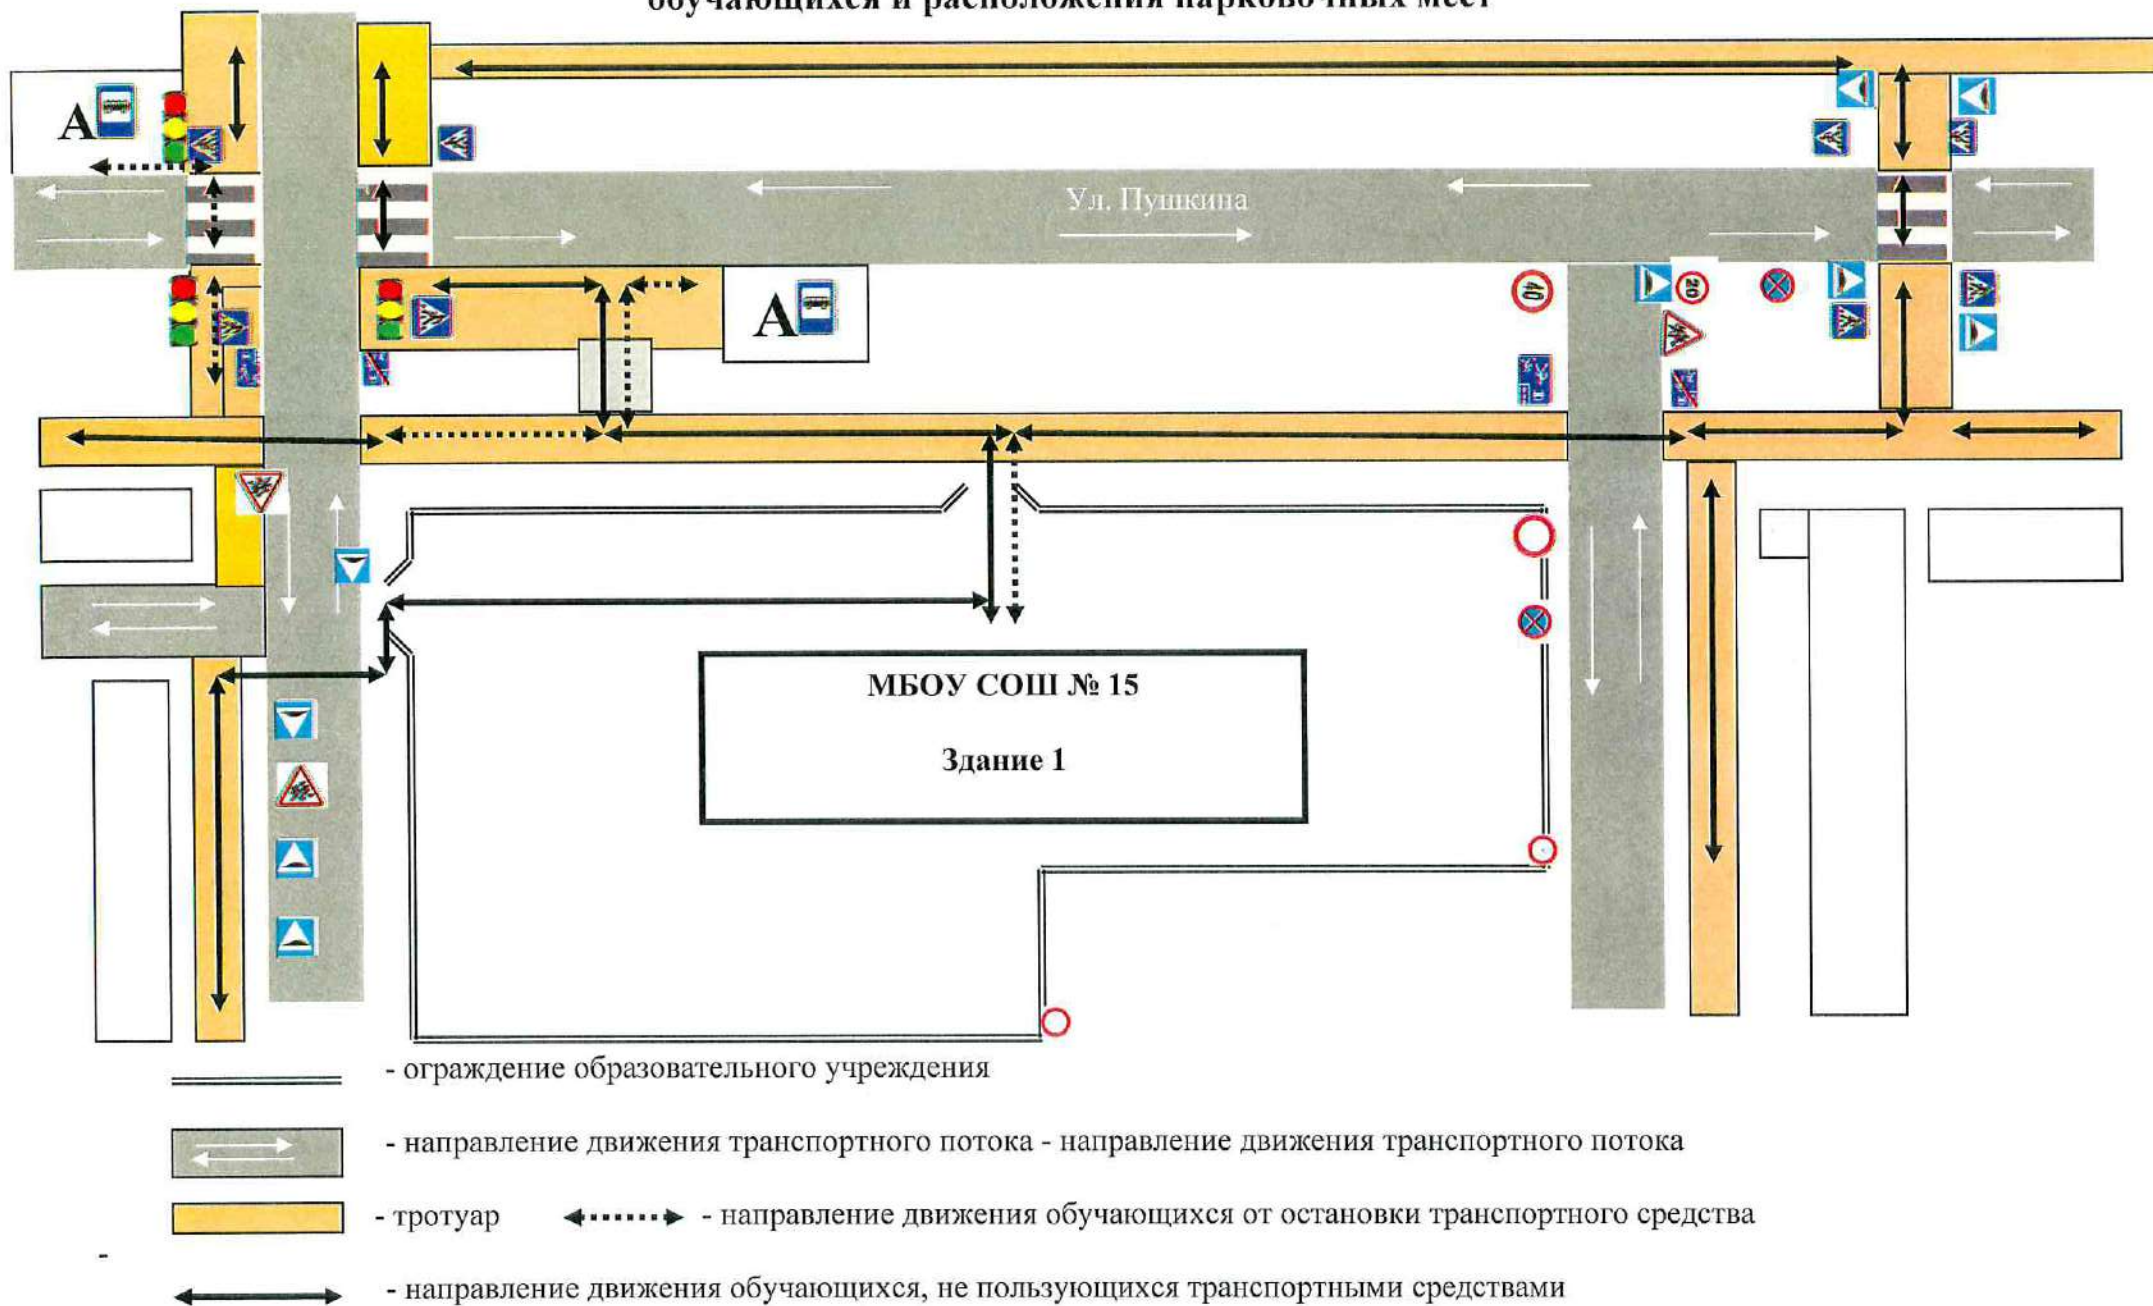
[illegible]

А

Ул. Пушкина

А

40

20

МБОУ СОШ № 15

Здание 1

- ограждение образовательного учреждения

- направление движения транспортного потока - направление движения транспортного потока

- тротуар

- направление движения обучающихся от остановки транспортного средства

-

- направление движения обучающихся, не пользующихся транспортными средствами